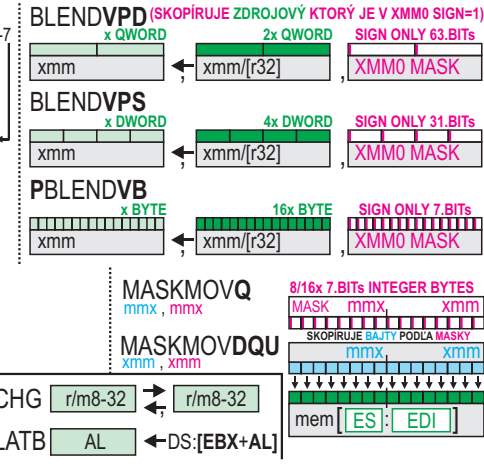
-7

BLENDVPD (SKOPÍRUJE ZDROJOVÝ KTORÝ JE V XMM0 SIGN=1)

x QWORD
xmm
2x QWORD
xmm/[r32]
,
SIGN ONLY 63.BITs
XMM0 MASK

BLENDVPS

x DWORD
xmm
4x DWORD
xmm/[r32]
,
SIGN ONLY 31.BITs
XMM0 MASK

PBLENDVB

x BYTE
xmm
16x BYTE
xmm/[r32]
,
SIGN ONLY 7.BITs
XMM0 MASK

MASKMOVQ
mmx , mmx

8/16x 7.BITs INTEGER BYTES
MASK mmx, xmm

MASKMOVDQU
xmm , xmm

SKOPÍRUJE BAJTY PODĽA MASKY
mmx, xmm

mem [ ES : EDI ]

CHG r/m8-32 r/m8-32

LATB AL ←DS:[EBX+AL]